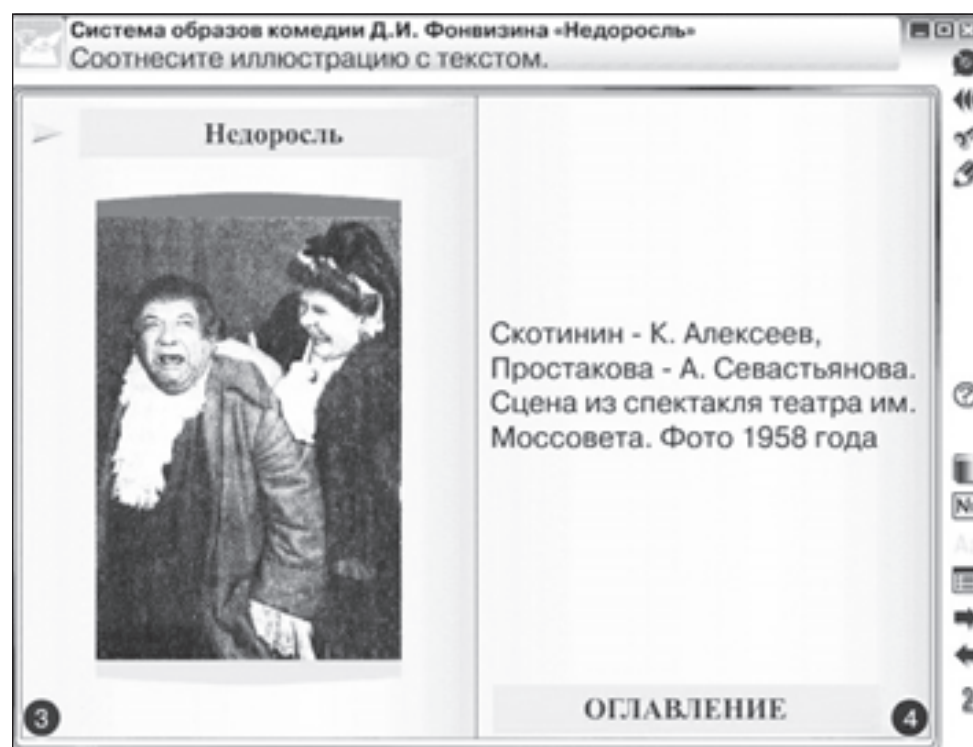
Система образов комедии Д.И. Фонвизина «Недоросль»
Соотнесите иллюстрацию с текстом.

Недоросль

Скотинин - К. Алексеев, Простакова - А. Севастьянова. Сцена из спектакля театра им. Моссовета. Фото 1958 года

ОГЛАВЛЕНИЕ

3

4